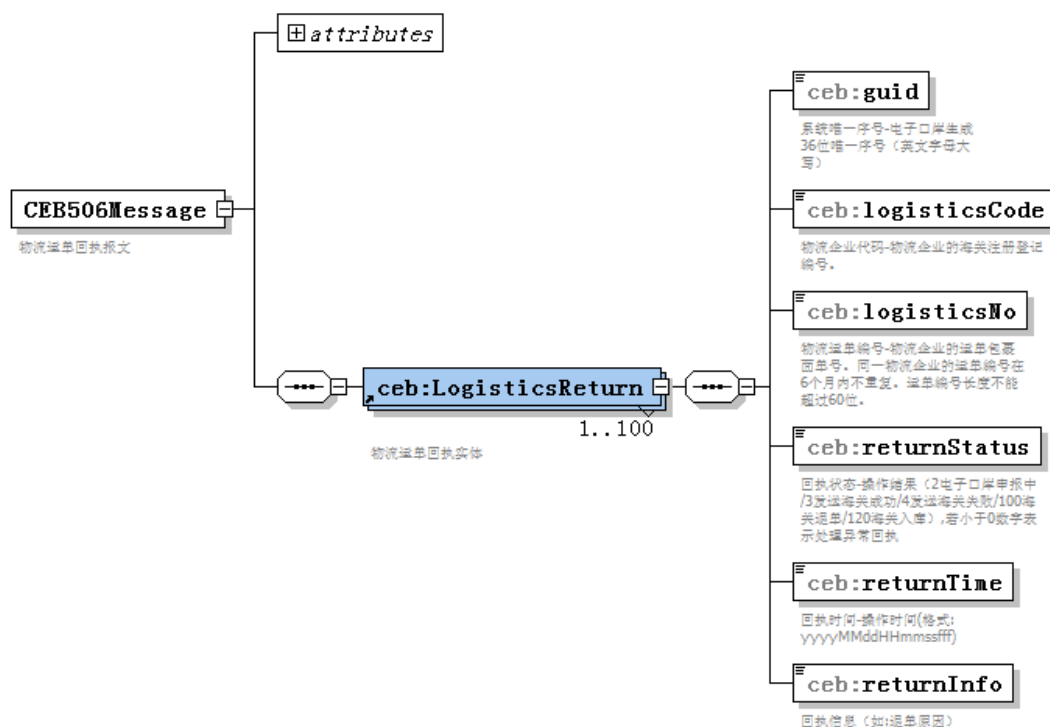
attributes

CEB506Message

物流运单回执报文

ceb:LogisticsReturn

1..100

物流运单回执实体

ceb:guid

系统唯一序号-电子口岸生成36位唯一序号（英文字母大写）

ceb:logisticsCode

物流企业代码-物流企业的海关注册登记编号。

ceb:logisticsNo

物流运单编号-物流企业的运单包裹面单号。同一物流企业的运单编号在6个月内不重复。运单编号长度不能超过60位。

ceb:returnStatus

回执状态-操作结果（2电子口岸申报中/3发送海关成功/4发送海关失败/100海关退单/120海关入库）,若小于0数字表示处理异常回执

ceb:returnTime

回执时间-操作时间(格式：yyyyMMddHHmmssfff)

ceb:returnInfo

回执信息（如：退单原因）